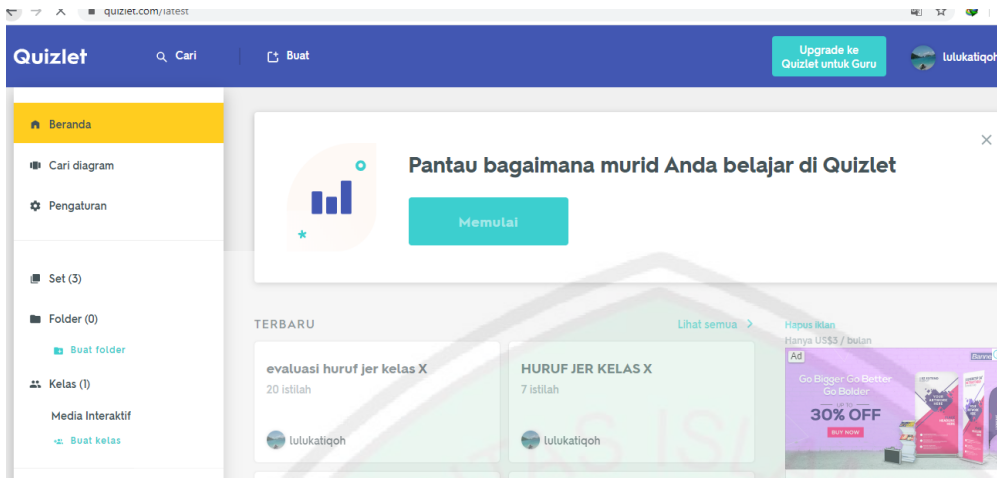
quizlet.com/latest

Quizlet Cari Buat Upgrade ke Quizlet untuk Guru lulukatiqoh

Beranda
Cari diagram
Pengaturan

Set (3)
Folder (0)
Buat folder
Kelas (1)
Media Interaktif
Buat kelas

Pantau bagaimana murid Anda belajar di Quizlet

Memulai

×

TERBARU

Lihat semua >

evaluasi huruf jer kelas X
20 istilah
lulukatiqoh

HURUF JER KELAS X
7 istilah
lulukatiqoh

Hapus iklan
Hanya US$3 / bulan

Ad
Go Bigger Go Better Go Bolder
30% OFF
BUY NOW